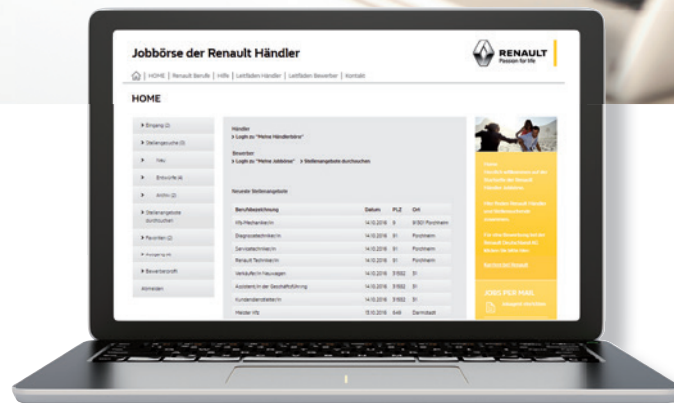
Jobbörse der Renault Händler

RENAULT
Passion for life

| HOME | Renault Berufe | Hilfe | Leitfaden Händler | Leitfaden Bewerber | Kontakt

HOME

Eingang (2)
Stellengesuche (3)
Neu
Entwürfe (4)
Archiv (2)
Stellenangebote durchsuchen
Favoriten (2)
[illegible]
Bewerberprofil
Abmelden

Händler
Login zu "Meine Händlerbörse"

Bewerber
Login zu "Meine Jobbörse" Stellenangebote durchsuchen

Neueste Stellenangebote

| Berufsbezeichnung | Datum | PLZ | Ort |
|---|---|---|---|
| Kfz-Mechaniker/in | 14.10.2016 | 9 | 91301 Forchheim |
| Diagnosetechniker/in | 14.10.2016 | 91 | Forchheim |
| Servicetechniker/in | 14.10.2016 | 91 | Forchheim |
| Renault Techniker/in | 14.10.2016 | 91 | Forchheim |
| Verkäufer/in Neuwagen | 14.10.2016 | 31552 | 31 |
| Assistent/in der Geschäftsführung | 14.10.2016 | 31552 | 31 |
| Kundendienstberater/in | 14.10.2016 | 31552 | 31 |
| Meister Kfz | 13.10.2016 | 648 | Darmstadt |

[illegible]

JOBS PER MAIL
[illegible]